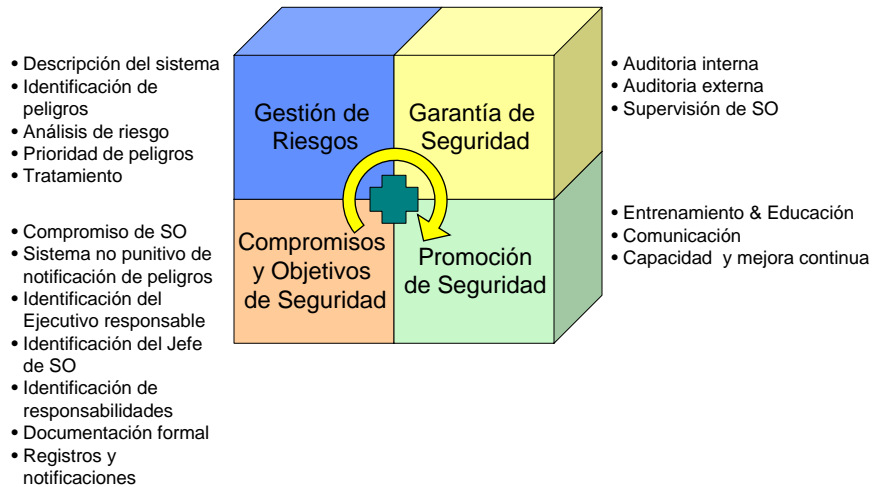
• Descripción del sistema
• Identificación de peligros
• Análisis de riesgo
• Prioridad de peligros
• Tratamiento

• Compromiso de SO
• Sistema no punitivo de notificación de peligros
• Identificación del Ejecutivo responsable
• Identificación del Jefe de SO
• Identificación de responsabilidades
• Documentación formal
• Registros y notificaciones

Gestión de Riesgos

Garantía de Seguridad

Compromisos y Objetivos de Seguridad

Promoción de Seguridad

• Auditoria interna
• Auditoria externa
• Supervisión de SO

• Entrenamiento & Educación
• Comunicación
• Capacidad y mejora continua